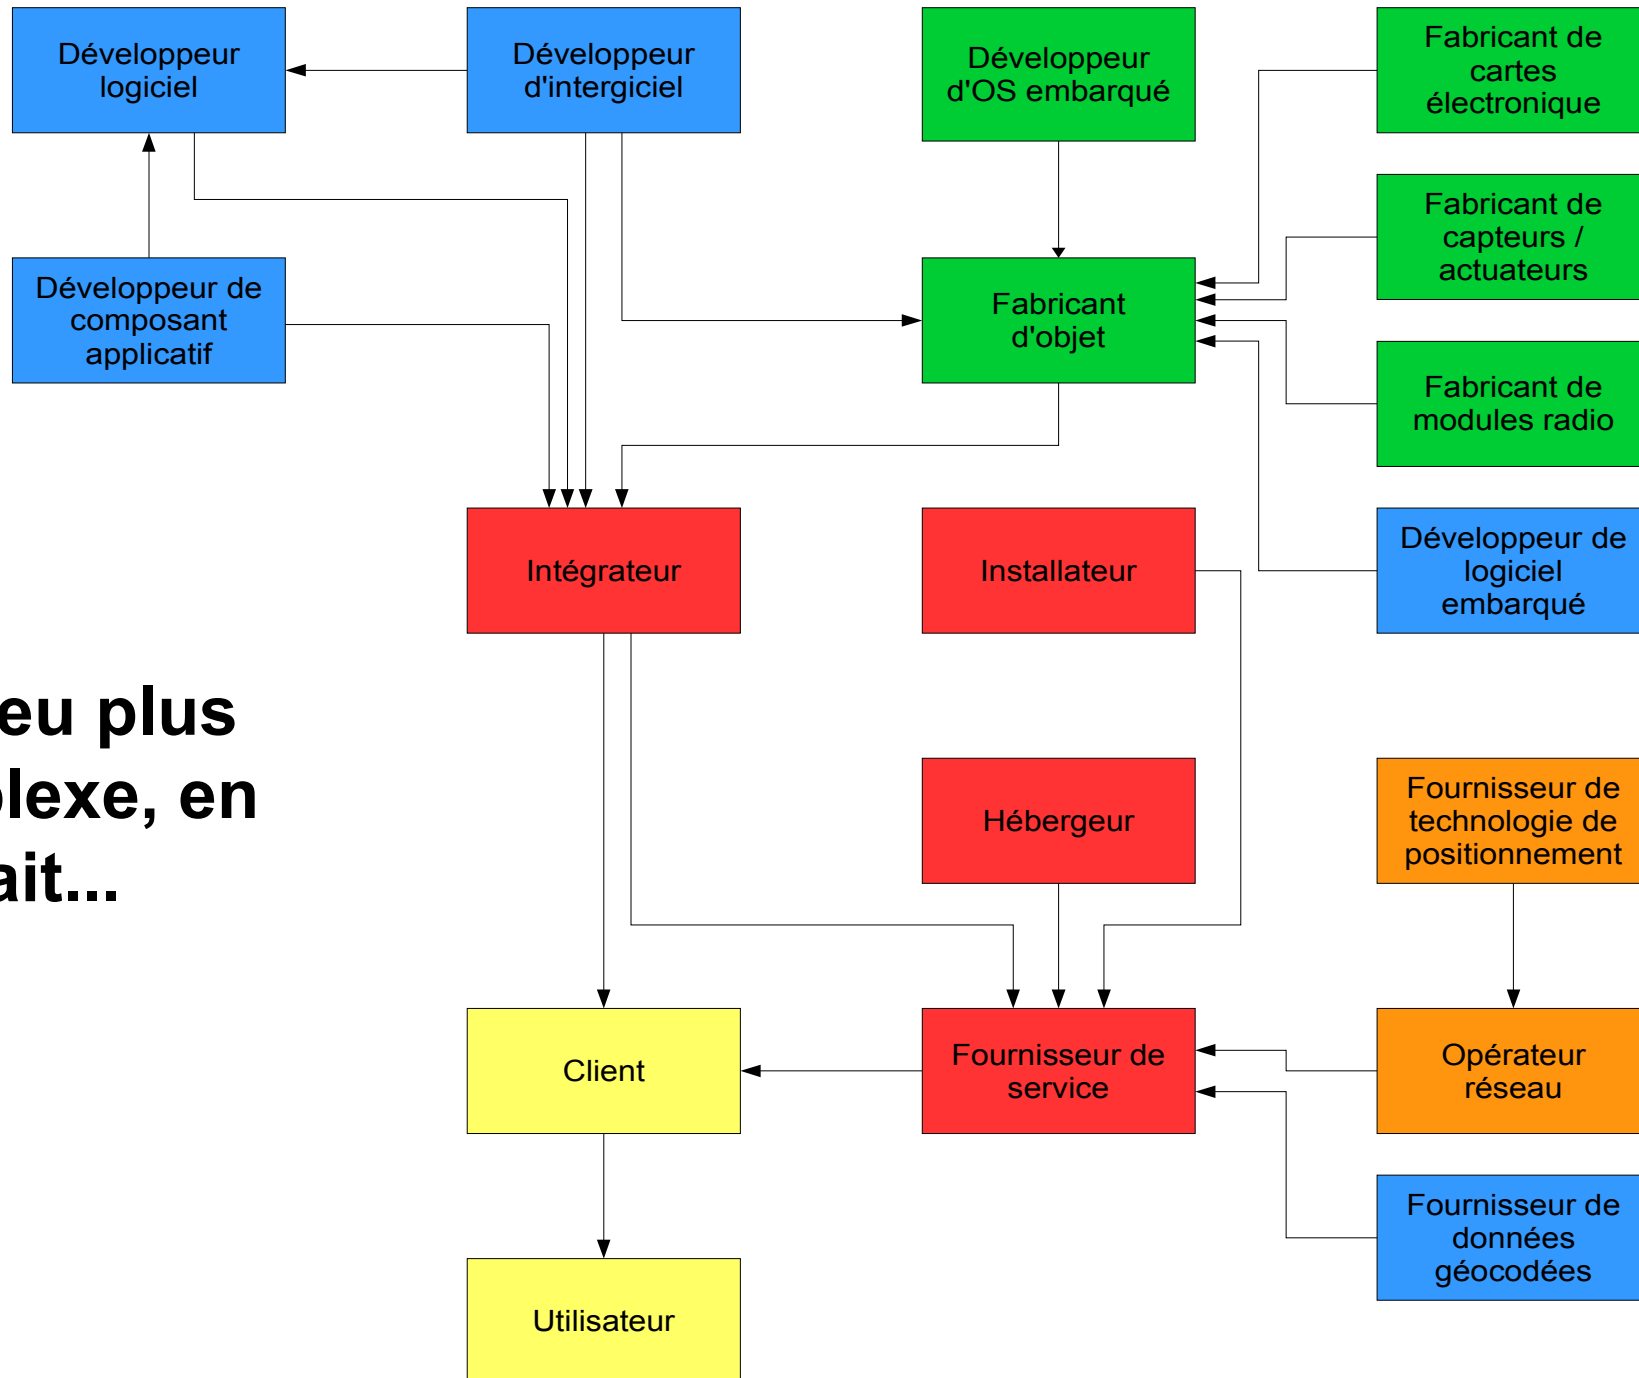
Développeur logiciel

Développeur d'intergiciel

Développeur d'OS embarqué

Fabricant de cartes électronique

Fabricant de capteurs / actuateurs

Développeur de composant applicatif

Fabricant d'objet

Fabricant de modules radio

Développeur de logiciel embarqué

Intégrateur

Installateur

eu plus
lexe, en
ait...

Hébergeur

Fournisseur de technologie de positionnement

Client

Fournisseur de service

Opérateur réseau

Fournisseur de données géocodées

Utilisateur